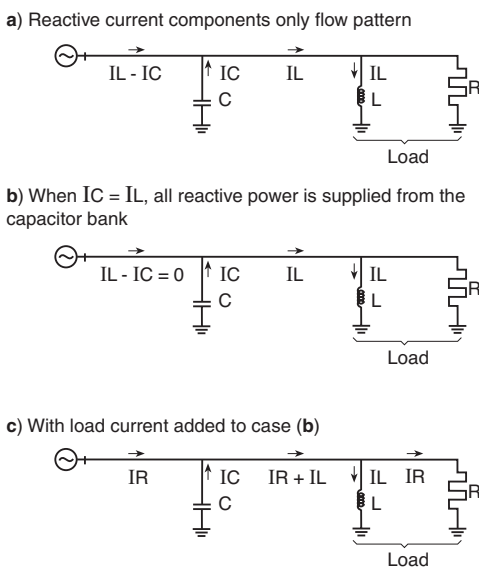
**a**) Reactive current components only flow pattern

IL - IC
IC
C
IL
IL
L
R
Load

**b**) When IC = IL, all reactive power is supplied from the capacitor bank

IL - IC = 0
IC
C
IL
IL
L
R
Load

**c**) With load current added to case (**b**)

IR
IC
C
IR + IL
IL
L
IR
R
Load